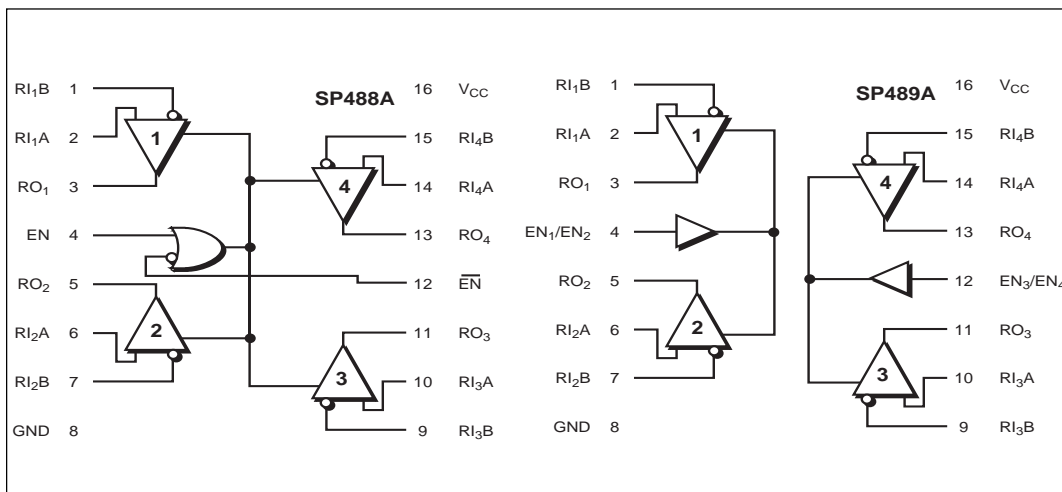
$RI_1B$ 1
$RI_1A$ 2
$RO_1$ 3
EN 4
$RO_2$ 5
$RI_2A$ 6
$RI_2B$ 7
GND 8

SP488A

1
2
3
4

16 $V_{CC}$
15 $RI_4B$
14 $RI_4A$
13 $RO_4$
12 $\overline{EN}$
11 $RO_3$
10 $RI_3A$
9 $RI_3B$

$RI_1B$ 1
$RI_1A$ 2
$RO_1$ 3
$EN_1/EN_2$ 4
$RO_2$ 5
$RI_2A$ 6
$RI_2B$ 7
GND 8

SP489A

1
2
3
4

16 $V_{CC}$
15 $RI_4B$
14 $RI_4A$
13 $RO_4$
12 $EN_3/EN_4$
11 $RO_3$
10 $RI_3A$
9 $RI_3B$